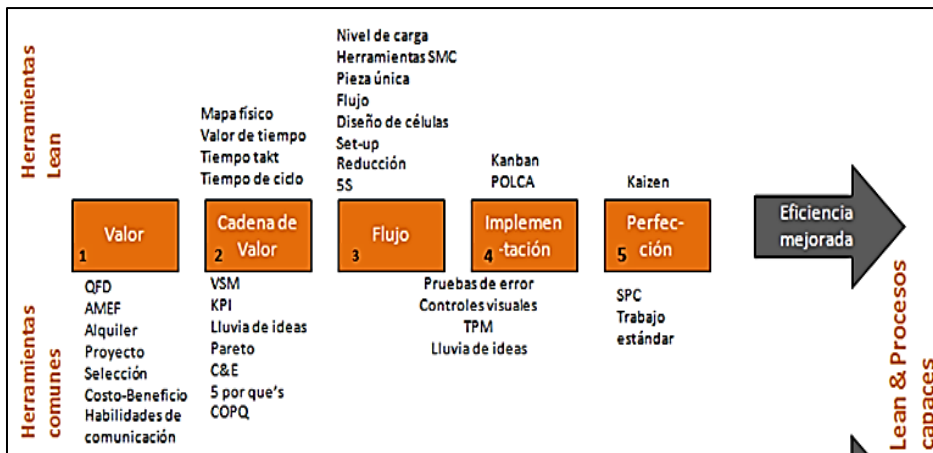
Herramientas Lean

Mapa físico
Valor de tiempo
Tiempo takt
Tiempo de ciclo

Nivel de carga
Herramientas SMC
Pieza única
Flujo
Diseño de células
Set-up
Reducción
5S

Kanban
POLCA

Kaizen

1 Valor

2 Cadena de Valor

3 Flujo

4 Implemen -tación

5 Perfec- ción

Eficiencia mejorada

Herramientas comunes

QFD
AMEF
Alquiler
Proyecto
Selección
Costo-Beneficio
Habilidades de comunicación

VSM
KPI
Lluvia de ideas
Pareto
C&E
5 por que's
COPQ

Pruebas de error
Controles visuales
TPM
Lluvia de ideas

SPC
Trabajo estándar

Lean & Procesos capaces